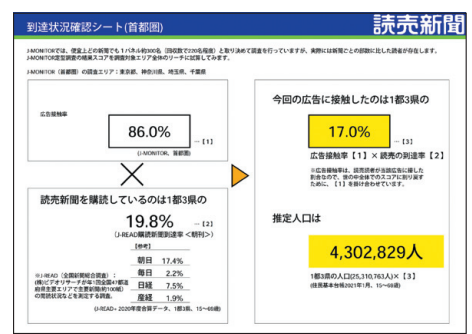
到達状況確認シート（首都圏）

読売新聞

J-MONITORでは、便宜上どの新聞でも1パネル約300名（回収数で230名程度）と取り決めて調査を行っていますが、実際には新聞ごとの部数に比した読者が存在します。J-MONITOR定型調査の結果スコアを調査対象エリア全体のリーチに試算してみます。

J-MONITOR（首都圏）の調査エリア：東京都、神奈川県、埼玉県、千葉県

広告接触率

86.0%

（J-MONITOR、首都圏）

…【1】

読売新聞を購読しているのは1都3県の

19.8%

…【2】

（J-READ購読新聞到達率＜朝刊＞）

【参考】

| | |
|---|---|
| 朝日 | 17.4% |
| 毎日 | 2.2% |
| 日経 | 7.5% |
| 産経 | 1.9% |

※J-READ（全国新聞総合調査）：(株)ビデオリサーチが年1回全国47都道府県全調査エリアで全新聞（約100紙）の閲読状況などを測定する調査。

（J-READ＜2020年度首都圏データ、1都3県、15～69歳）

今回の広告に接触したのは1都3県の

17.0%

…【3】

広告接触率【1】× 読売の到達率【2】

※広告接触率は、読売読者が当該広告に接した割合なので、読売の中全体でのスコアにあり直すために、【1】を掛け合わせています。

推定人口は

4,302,829人

1都3県の人口(25,310,763人)×【3】

（住民基本台帳2021年1月、15～69歳）